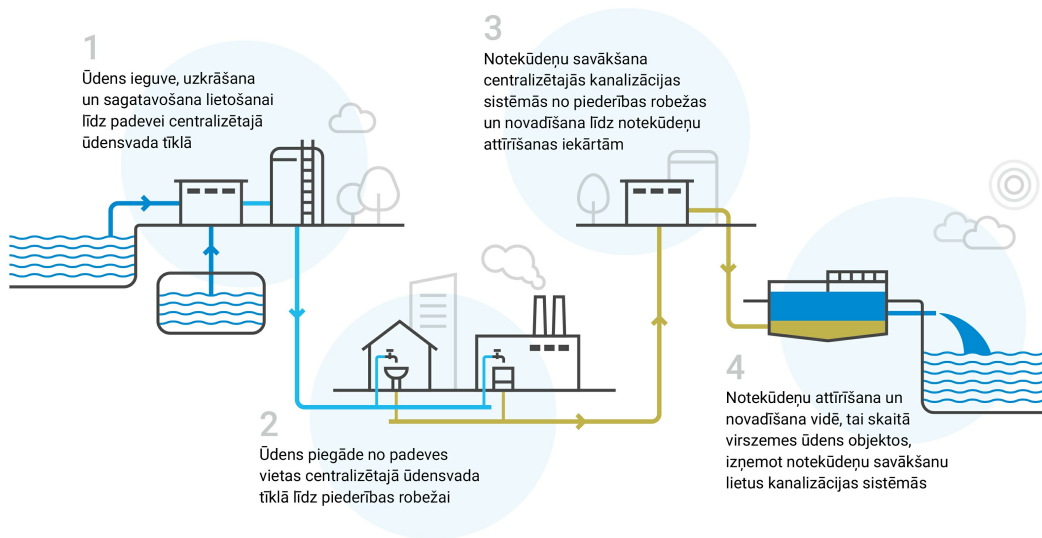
1

Ūdens ieguve, uzkrāšana un sagatavošana lietošanai līdz padevei centralizētajā ūdensvada tīklā

3

Notekūdeņu savākšana centralizētajās kanalizācijas sistēmās no piederības robežas un novadīšana līdz notekūdeņu attīrīšanas iekārtām

2

Ūdens piegāde no padeves vietas centralizētajā ūdensvada tīklā līdz piederības robežai

4

Notekūdeņu attīrīšana un novadīšana vidē, tai skaitā virszemes ūdens objektos, izņemot notekūdeņu savākšanu lietus kanalizācijas sistēmās